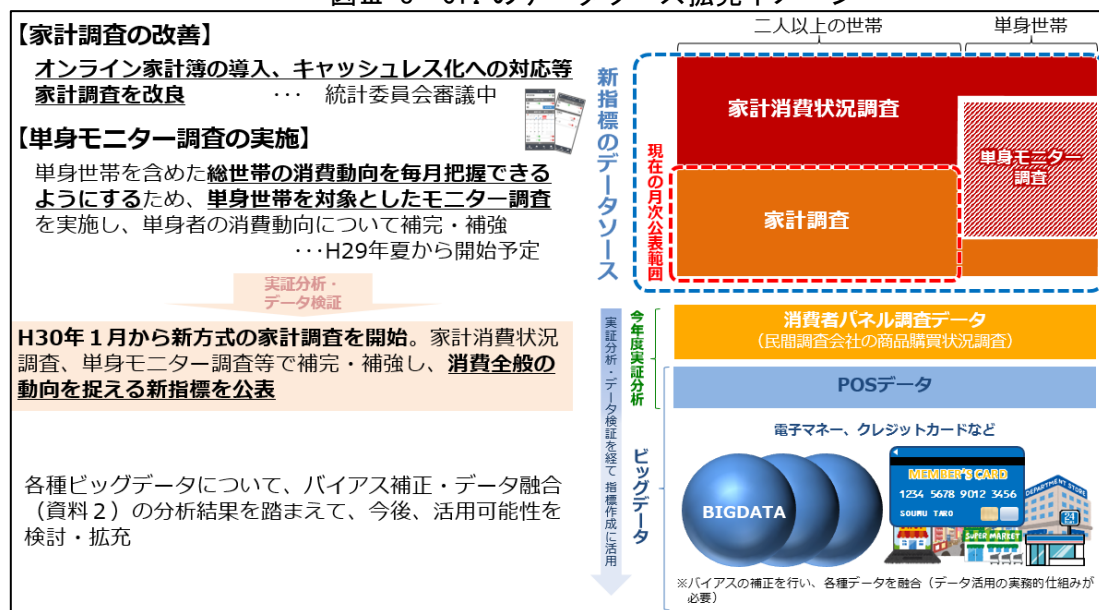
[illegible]

【家計調査の改善】

オンライン家計簿の導入、キャッシュレス化への対応等家計調査を改良　・・・　統計委員会審議中

【単身モニター調査の実施】

単身世帯を含めた総世帯の消費動向を毎月把握できるようにするため、単身世帯を対象としたモニター調査を実施し、単身者の消費動向について補完・補強

・・・H29年夏から開始予定

実証分析・データ検証

H30年１月から新方式の家計調査を開始。家計消費状況調査、単身モニター調査等で補完・補強し、消費全般の動向を捉える新指標を公表

各種ビッグデータについて、バイアス補正・データ融合（資料２）の分析結果を踏まえて、今後、活用可能性を検討・拡充

二人以上の世帯　単身世帯

新指標のデータソース

現在の月次公表範囲

家計消費状況調査

単身モニター調査

家計調査

実証分析・データ検証を経て指標作成に活用

今年度実証分析

消費者パネル調査データ
（民間調査会社の商品購買状況調査）

POSデータ

ビッグデータ

電子マネー、クレジットカードなど

BIGDATA

MEMBER'S CARD
1234 5678 9012 3456
SOUMU TARO

SUPER MARKET

DEPARTMENT STORE

※バイアスの補正を行い、各種データを融合（データ活用の実務的仕組みが必要）